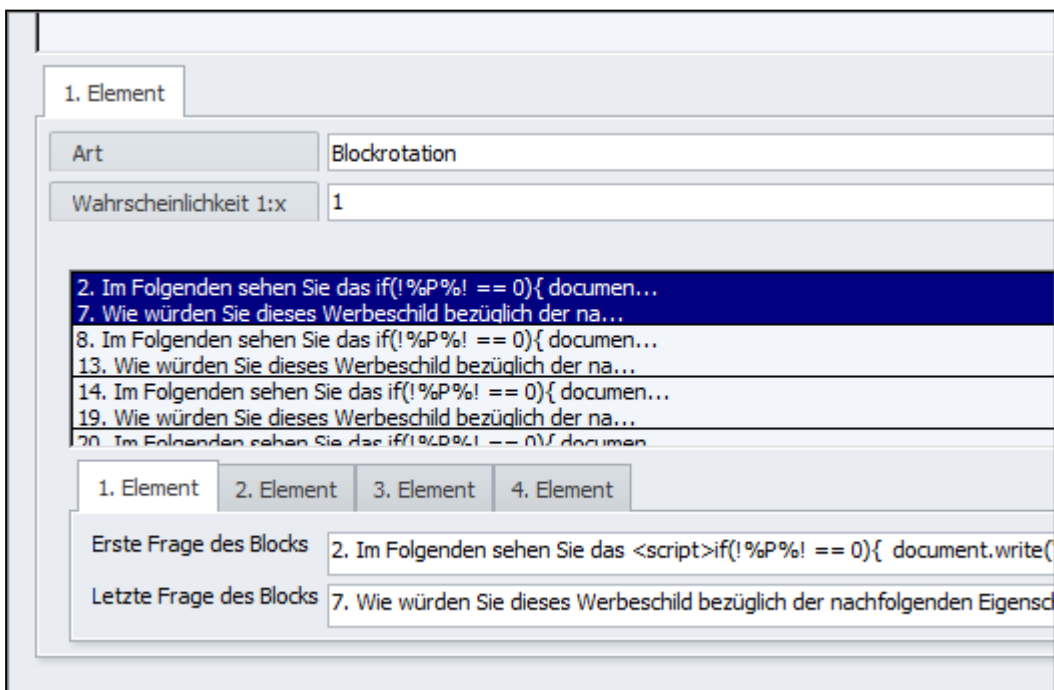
1. Element

Art | Blockrotation

Wahrscheinlichkeit 1:x | 1

2. Im Folgenden sehen Sie das if(!%P%! == 0){ documen...
7. Wie würden Sie dieses Werbeschild bezüglich der na...
8. Im Folgenden sehen Sie das if(!%P%! == 0){ documen...
13. Wie würden Sie dieses Werbeschild bezüglich der na...
14. Im Folgenden sehen Sie das if(!%P%! == 0){ documen...
19. Wie würden Sie dieses Werbeschild bezüglich der na...
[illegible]

1. Element | 2. Element | 3. Element | 4. Element

Erste Frage des Blocks | 2. Im Folgenden sehen Sie das <script>if(!%P%! == 0){ document.write(

Letzte Frage des Blocks | 7. Wie würden Sie dieses Werbeschild bezüglich der nachfolgenden Eigensch